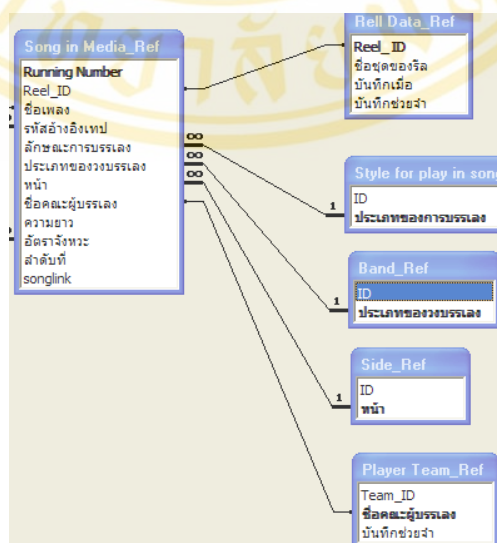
Song in Media_Ref
Running Number
Reel_ID
ชื่อเพลง
รหัสอ้างอิงเทป
ลักษณะการบรรเลง
ประเภทของวงบรรเลง
หน้า
ชื่อคณะผู้บรรเลง
ความยาว
อัตราจังหวะ
ลำดับที่
songlink

Rell Data_Ref
Reel_ID
ชื่อชุดของรีล
บันทึกเมื่อ
บันทึกช่วยจำ

Style for play in song
ID
ประเภทของการบรรเลง

Band_Ref
ID
ประเภทของวงบรรเลง

Side_Ref
ID
หน้า

Player Team_Ref
Team_ID
ชื่อคณะผู้บรรเลง
บันทึกช่วยจำ

∞
∞
∞
∞
1
1
1
1